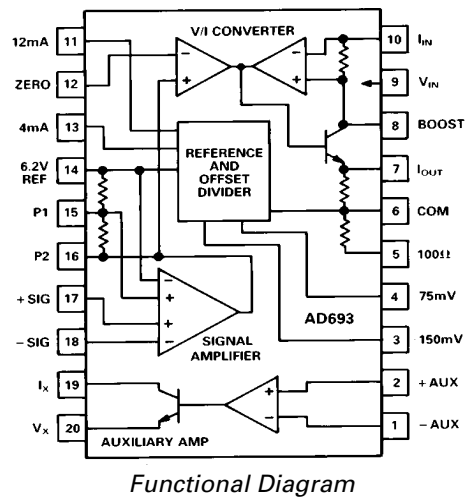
V/I CONVERTER

12mA 11
ZERO 12
4mA 13
6.2V REF 14
P1 15
P2 16
+SIG 17
−SIG 18
$I_X$ 19
$V_X$ 20

10 $I_{IN}$
9 $V_{IN}$
8 BOOST
7 $I_{OUT}$
6 COM
5 100Ω
4 75mV
3 150mV
2 +AUX
1 −AUX

REFERENCE AND OFFSET DIVIDER

AD693

SIGNAL AMPLIFIER

AUXILIARY AMP

Functional Diagram